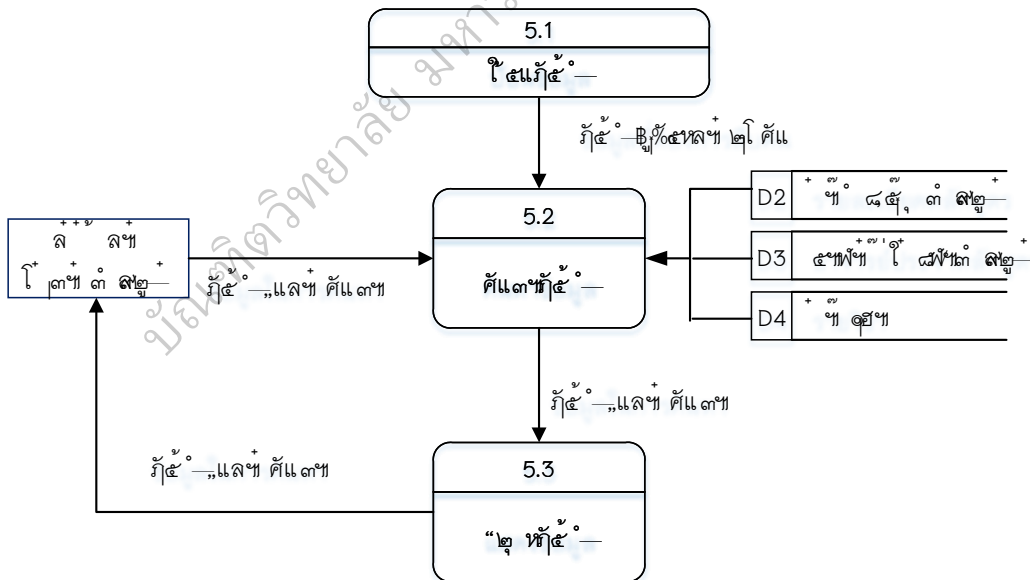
5.1

ใ๕แก้๕ ํ—

ก้๕ ํ—฿ุ%๕หล҄ฑ ๒โ ศัแ

D2 ҄ฑ ํ ๘๕ุ ๗ ํ ส๒—

5.2

ศัแ๓ฑก้๕ ํ—

D3 ๕ฑฟ้ฑ ่ใ ๘ฟ้ฑ ๗ ํ ส๒—

D4 ҄ฑ ๑ษฑ

ล ลฑ
โ ๓ฑ ๗ ํ ส๒—

ก้๕ ํ—„และฑ ศัแ๓ฑ

ก้๕ ํ—„และฑ ศัแ๓ฑ

5.3

ก้๕ ํ—„และฑ ศัแ๓ฑ

“๒ หั๕ ํ—

บัณฑิตวิทยาลัย มหา